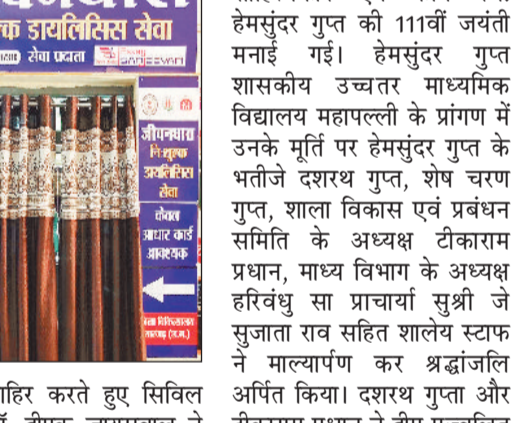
क डायलिसिस सेवा

सेवा प्रदाता

जीवनधारा निःशुल्क डायलिसिस सेवा

पोस्टर आधार कार्ड आवश्यक

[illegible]

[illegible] हेमसुंदर गुप्त की 111वीं जयंती मनाई गई। हेमसुंदर गुप्त शासकीय उच्चतर माध्यमिक विद्यालय महापल्ली के प्रांगण में उनके मूर्ति पर हेमसुंदर गुप्त के भतीजे दशरथ गुप्त, शेष चरण गुप्त, शाला विकास एवं प्रबंधन समिति के अध्यक्ष टीकाराम प्रधान, माध्य विभाग के अध्यक्ष हरिवंधु सा प्राचार्या सुश्री जे सुजाता राव सहित शालेय स्टाफ ने माल्यार्पण कर श्रद्धांजलि अर्पित किया। दशरथ गुप्ता और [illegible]

ाहिर करते हुए सिविल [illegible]